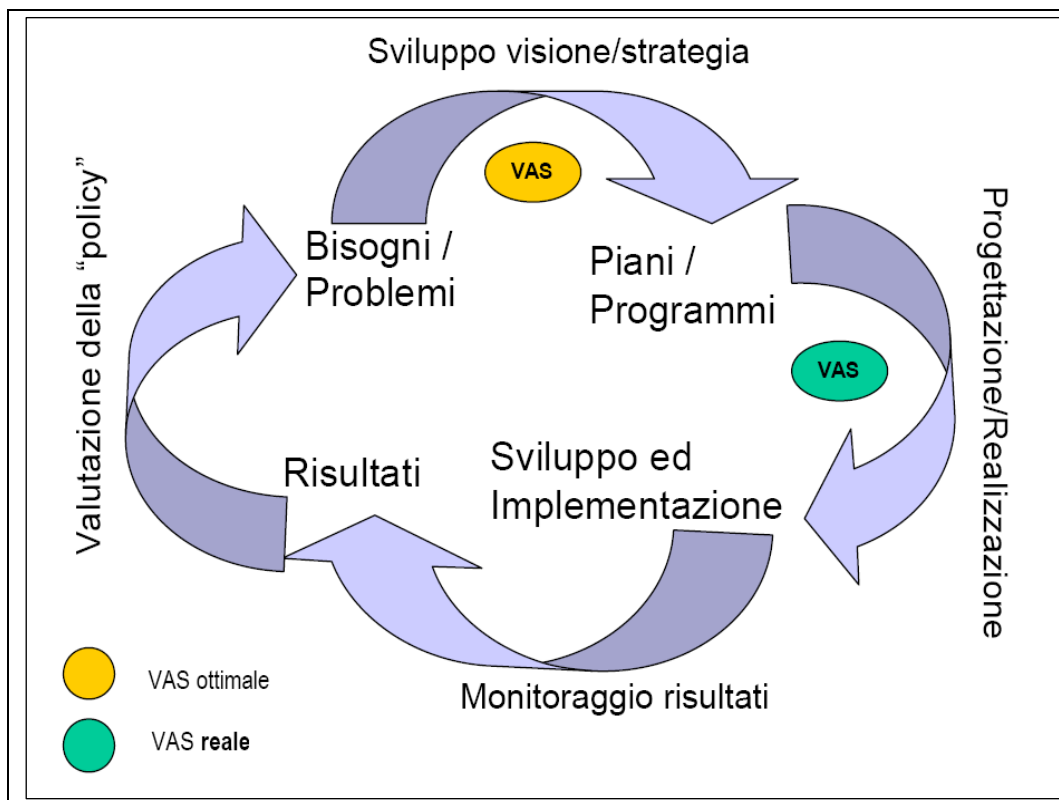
Sviluppo visione/strategia

VAS

Bisogni / Problemi

Piani / Programmi

Progettazione/Realizzazione

VAS

Valutazione della "policy"

Risultati

Sviluppo ed Implementazione

Monitoraggio risultati

VAS ottimale

VAS reale